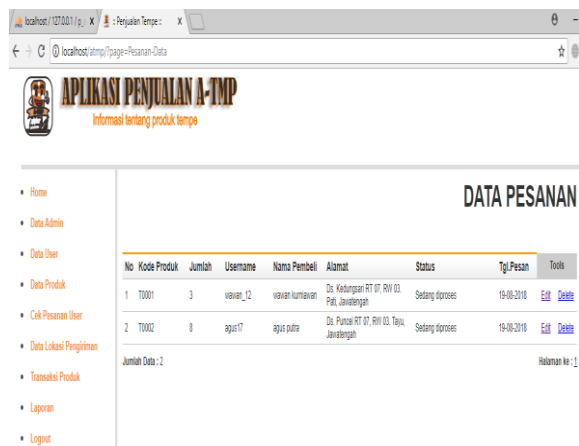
localhost / 127.0.0.1 / p... ✕ :: Penjualan Tempe :: ✕

localhost/atmp/?page=Pesanan-Data

APLIKASI PENJUALAN A-TMP

Informasi tentang produk tempe

- Home
- Data Admin
- Data User
- Data Produk
- Cek Pesanan User
- Data Lokasi Pengiriman
- Transaksi Produk
- Laporan
- Logout

DATA PESANAN

| No | Kode Produk | Jumlah | Username | Nama Pembeli | Alamat | Status | Tgl.Pesan | Tools |
|---|---|---|---|---|---|---|---|---|
| 1 | T0001 | 3 | wawan_12 | wawan kurniawan | Ds. Kedungsari RT 07, RW 03, Pati, Jawatengah | Sedang diproses | 19-08-2018 | Edit Delete |
| 2 | T0002 | 8 | agus17 | agus putra | Ds. Puncel RT 07, RW 03, Tayu, Jawatengah | Sedang diproses | 19-08-2018 | Edit Delete |

Jumlah Data : 2

Halaman ke : 1